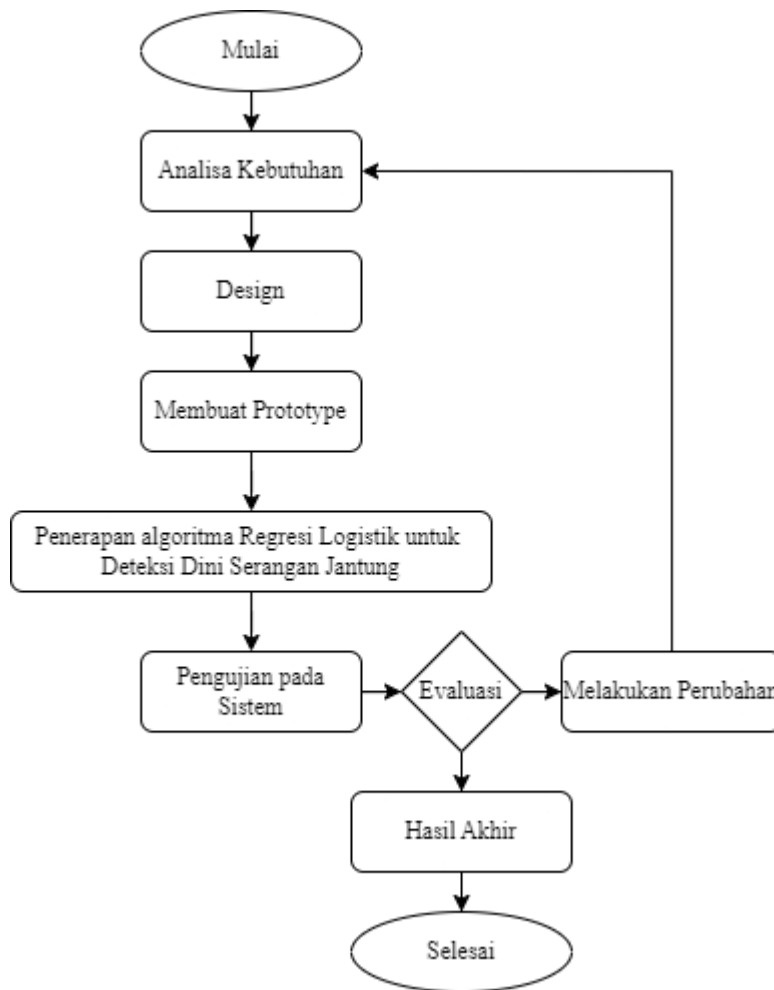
Mulai

Analisa Kebutuhan

Design

Membuat Prototype

Penerapan algoritma Regresi Logistik untuk Deteksi Dini Serangan Jantung

Pengujian pada Sistem

Evaluasi

Melakukan Perubahan

Hasil Akhir

Selesai